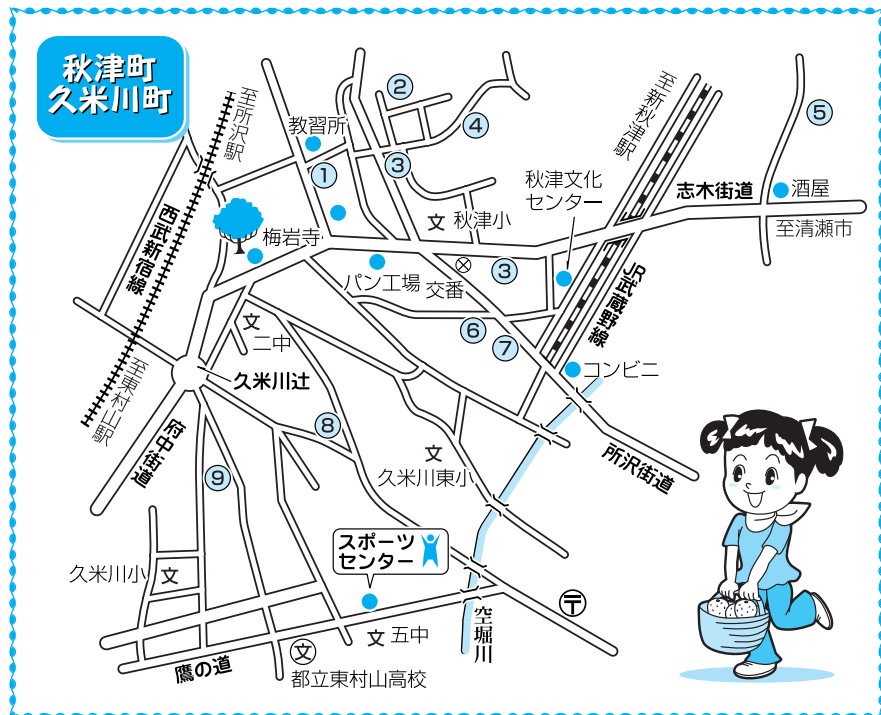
秋津町
久米川町

至所沢駅
教習所
2
4
3
1
至新秋津駅
5
秋津文化センター
志木街道
酒屋
文 秋津小
梅岩寺
西武新宿線
至清瀬市
3
パン工場
交番
JR武蔵野線
文
二中
6
7
コンビニ
至東村山駅
久米川辻
府中街道
8
文
久米川東小
所沢街道
9
スポーツセンター
久米川小 文
文 五中
空堀川
鷹の道
文
都立東村山高校